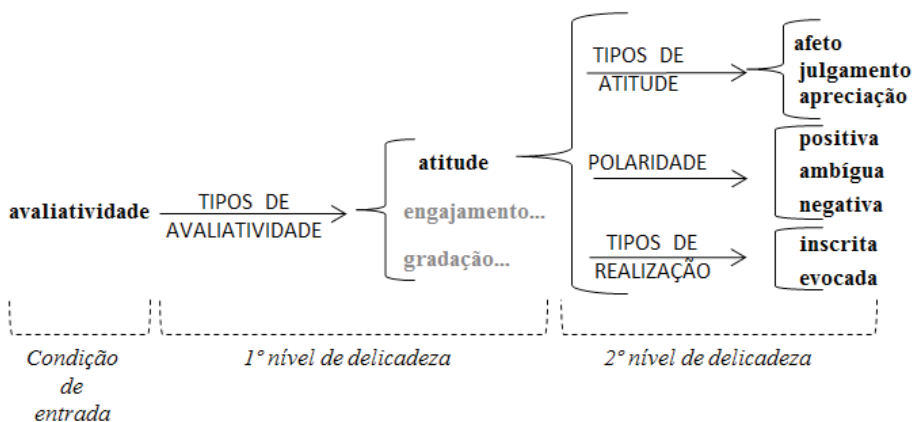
avaliatividade

TIPOS DE AVALIATIVIDADE

atitude
engajamento...
gradação...

TIPOS DE ATITUDE
afeto
julgamento
apreciação

POLARIDADE
positiva
ambígua
negativa

TIPOS DE REALIZAÇÃO
inscrita
evocada

Condição de entrada

1° nível de delicadeza

2° nível de delicadeza